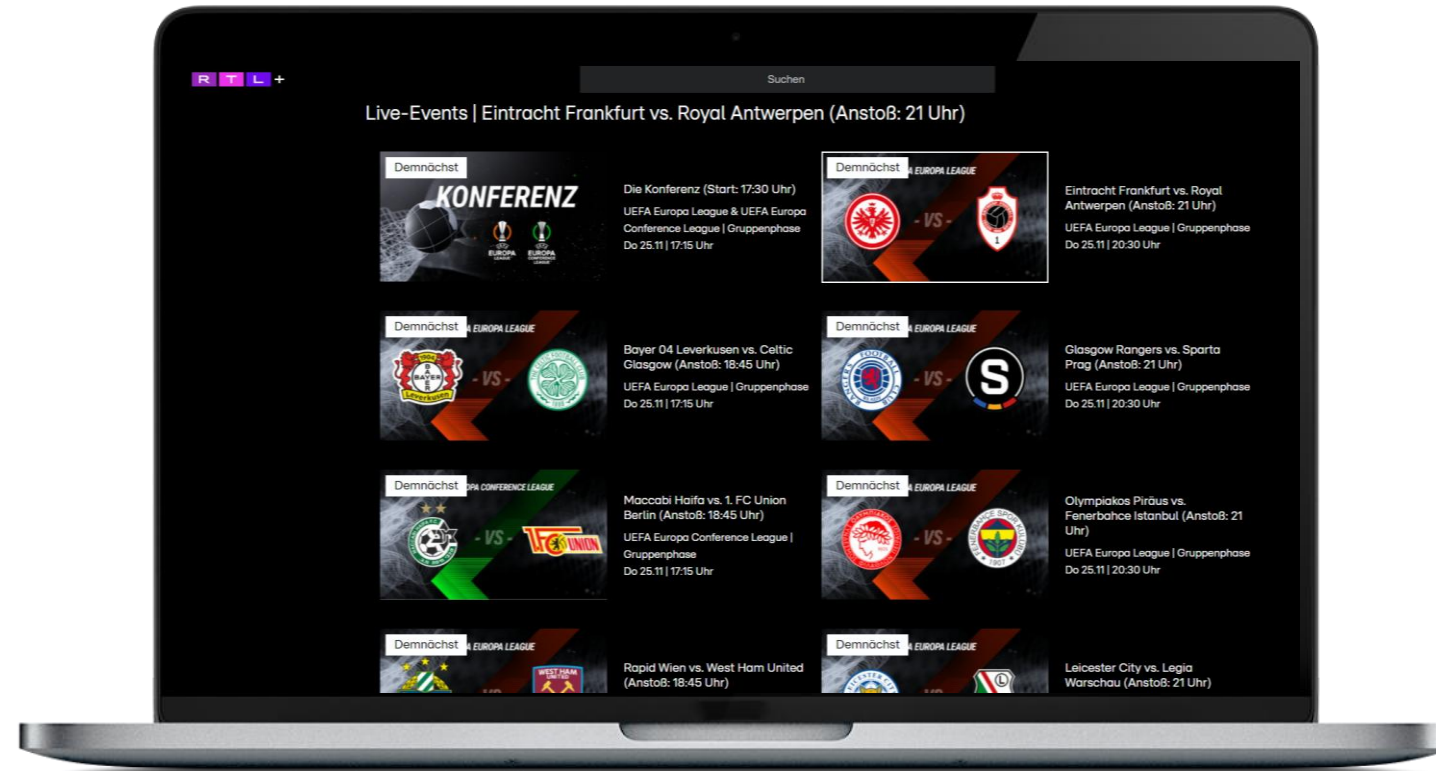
RTL+

Suchen

Live-Events | Eintracht Frankfurt vs. Royal Antwerpen (Anstoß: 21 Uhr)

Demnächst
KONFERENZ
EUROPA LEAGUE
EUROPA CONFERENCE LEAGUE

Die Konferenz (Start: 17:30 Uhr)
UEFA Europa League & UEFA Europa Conference League | Gruppenphase
Do 25.11 | 17:15 Uhr

Demnächst
EUROPA LEAGUE
- VS -

Eintracht Frankfurt vs. Royal Antwerpen (Anstoß: 21 Uhr)
UEFA Europa League | Gruppenphase
Do 25.11 | 20:30 Uhr

Demnächst
EUROPA LEAGUE
- VS -

Bayer 04 Leverkusen vs. Celtic Glasgow (Anstoß: 18:45 Uhr)
UEFA Europa League | Gruppenphase
Do 25.11 | 17:15 Uhr

Demnächst
EUROPA LEAGUE
- VS -

Glasgow Rangers vs. Sparta Prag (Anstoß: 21 Uhr)
UEFA Europa League | Gruppenphase
Do 25.11 | 20:30 Uhr

Demnächst
CONFERENCE LEAGUE
- VS -

Maccabi Haifa vs. 1. FC Union Berlin (Anstoß: 18:45 Uhr)
UEFA Europa Conference League | Gruppenphase
Do 25.11 | 17:15 Uhr

Demnächst
EUROPA LEAGUE
- VS -

Olympiakos Piräus vs. Fenerbahce Istanbul (Anstoß: 21 Uhr)
UEFA Europa League | Gruppenphase
Do 25.11 | 20:30 Uhr

Demnächst
EUROPA LEAGUE

Rapid Wien vs. West Ham United (Anstoß: 18:45 Uhr)

Demnächst
EUROPA LEAGUE

Leicester City vs. Legia Warschau (Anstoß: 21 Uhr)